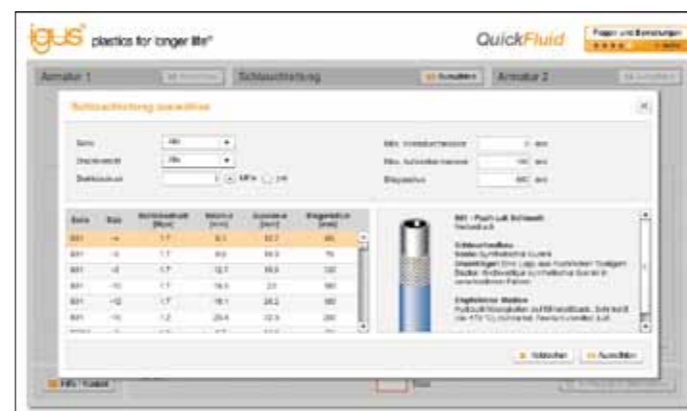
igus® plastics for longer life®

QuickFluid

Fragen und Bewertungen

Armatur 1

Schlauchleitung

Armatur 2

Schlauchleitung auswählen

Serie

Alle

Druckbereich

Alle

Betriebsdruck

MPa

psi

Max. Innendurchmesser

mm

Max. Außendurchmesser

mm

Biegeradius

mm

| Serie | Size | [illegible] | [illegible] | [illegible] | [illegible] |
|---|---|---|---|---|---|
| 801 | -4 | 1.7 | 6.3 | 10.7 | 65 |
| 801 | -6 | 1.7 | 9.5 | 14.3 | 75 |
| 801 | -8 | 1.7 | 12.7 | 18.3 | 100 |
| 801 | -10 | 1.7 | 15.9 | 21 | 160 |
| 801 | -12 | 1.7 | 19.1 | 25.2 | 180 |
| 801 | -16 | 1.2 | 25.4 | 32.5 | 200 |

801 - Push-Lok Schlauch

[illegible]

Schlauchaufbau

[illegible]

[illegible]

Abbrechen

Auswählen

Hilfe / Kontakt